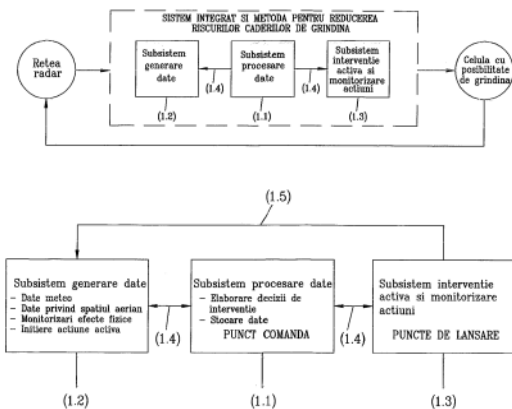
SISTEM INTEGRAT SI METODA PENTRU REDUCEREA RISCURILOR CADERILOR DE GRINDINA

Retea radar

Subsistem generare date

(1.4)

Subsistem procesare date

(1.4)

Subsistem interventie activa si monitorizare actiuni

Celula cu posibilitate de grindina

(1.2)

(1.1)

(1.3)

(1.5)

Subsistem generare date
- Date meteo
- Date privind spatiul aerian
- Monitorizari efecte fizice
- Initiere actiune activa

(1.4)

Subsistem procesare date
- Elaborare decizii de interventie
- Stocare date
PUNCT COMANDA

(1.4)

Subsistem interventie activa si monitorizare actiuni
PUNCTE DE LANSARE

(1.2)

(1.1)

(1.3)